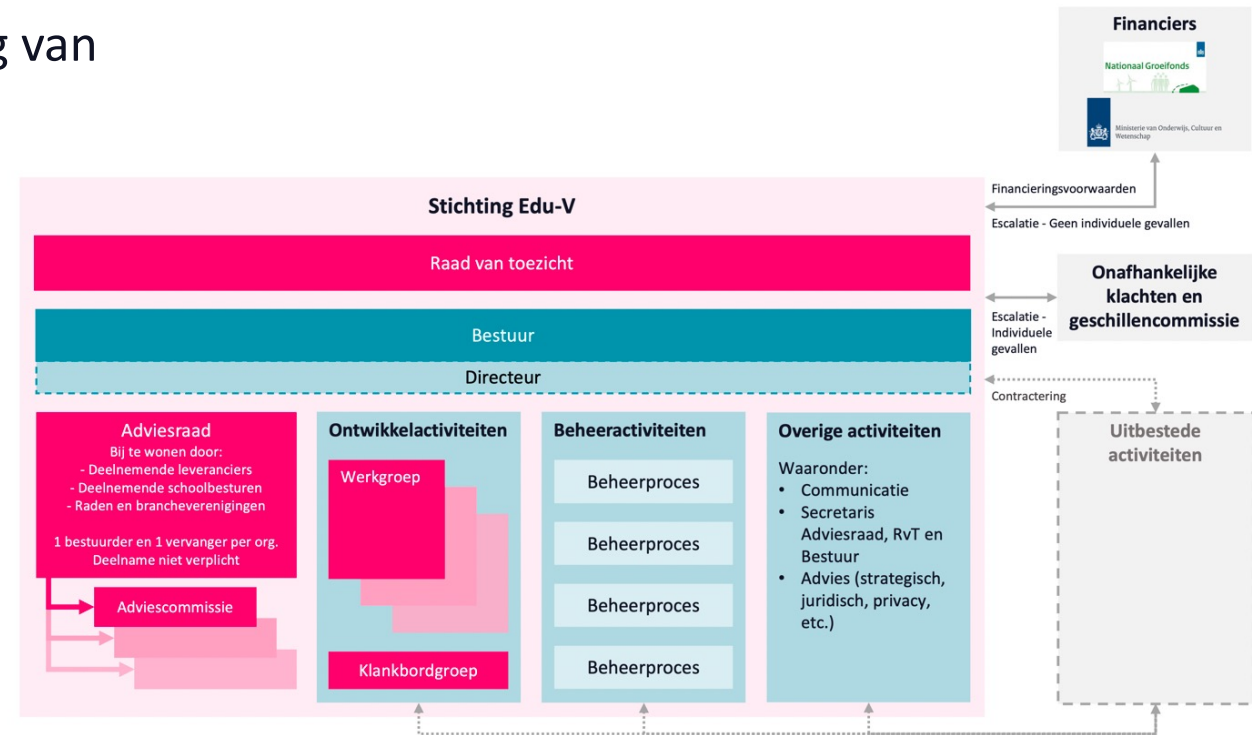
g van

Financiers

Nationaal Groeifonds

Ministerie van Onderwijs, Cultuur en Wetenschap

Financieringsvoorwaarden

Escalatie - Geen individuele gevallen

Stichting Edu-V

Raad van toezicht

Onafhankelijke klachten en geschillencommissie

Escalatie - Individuele gevallen

Bestuur

Directeur

Contractering

Adviesraad
Bij te wonen door:
- Deelnemende leveranciers
- Deelnemende schoolbesturen
- Raden en brancheverenigingen

1 bestuurder en 1 vervanger per org.
Deelname niet verplicht

Adviescommissie

Ontwikkelactiviteiten

Werkgroep

Klankbordgroep

Beheeractiviteiten

Beheerproces

Beheerproces

Beheerproces

Beheerproces

Overige activiteiten

Waaronder:
• Communicatie
• Secretaris Adviesraad, RvT en Bestuur
• Advies (strategisch, juridisch, privacy, etc.)

Uitbestede activiteiten